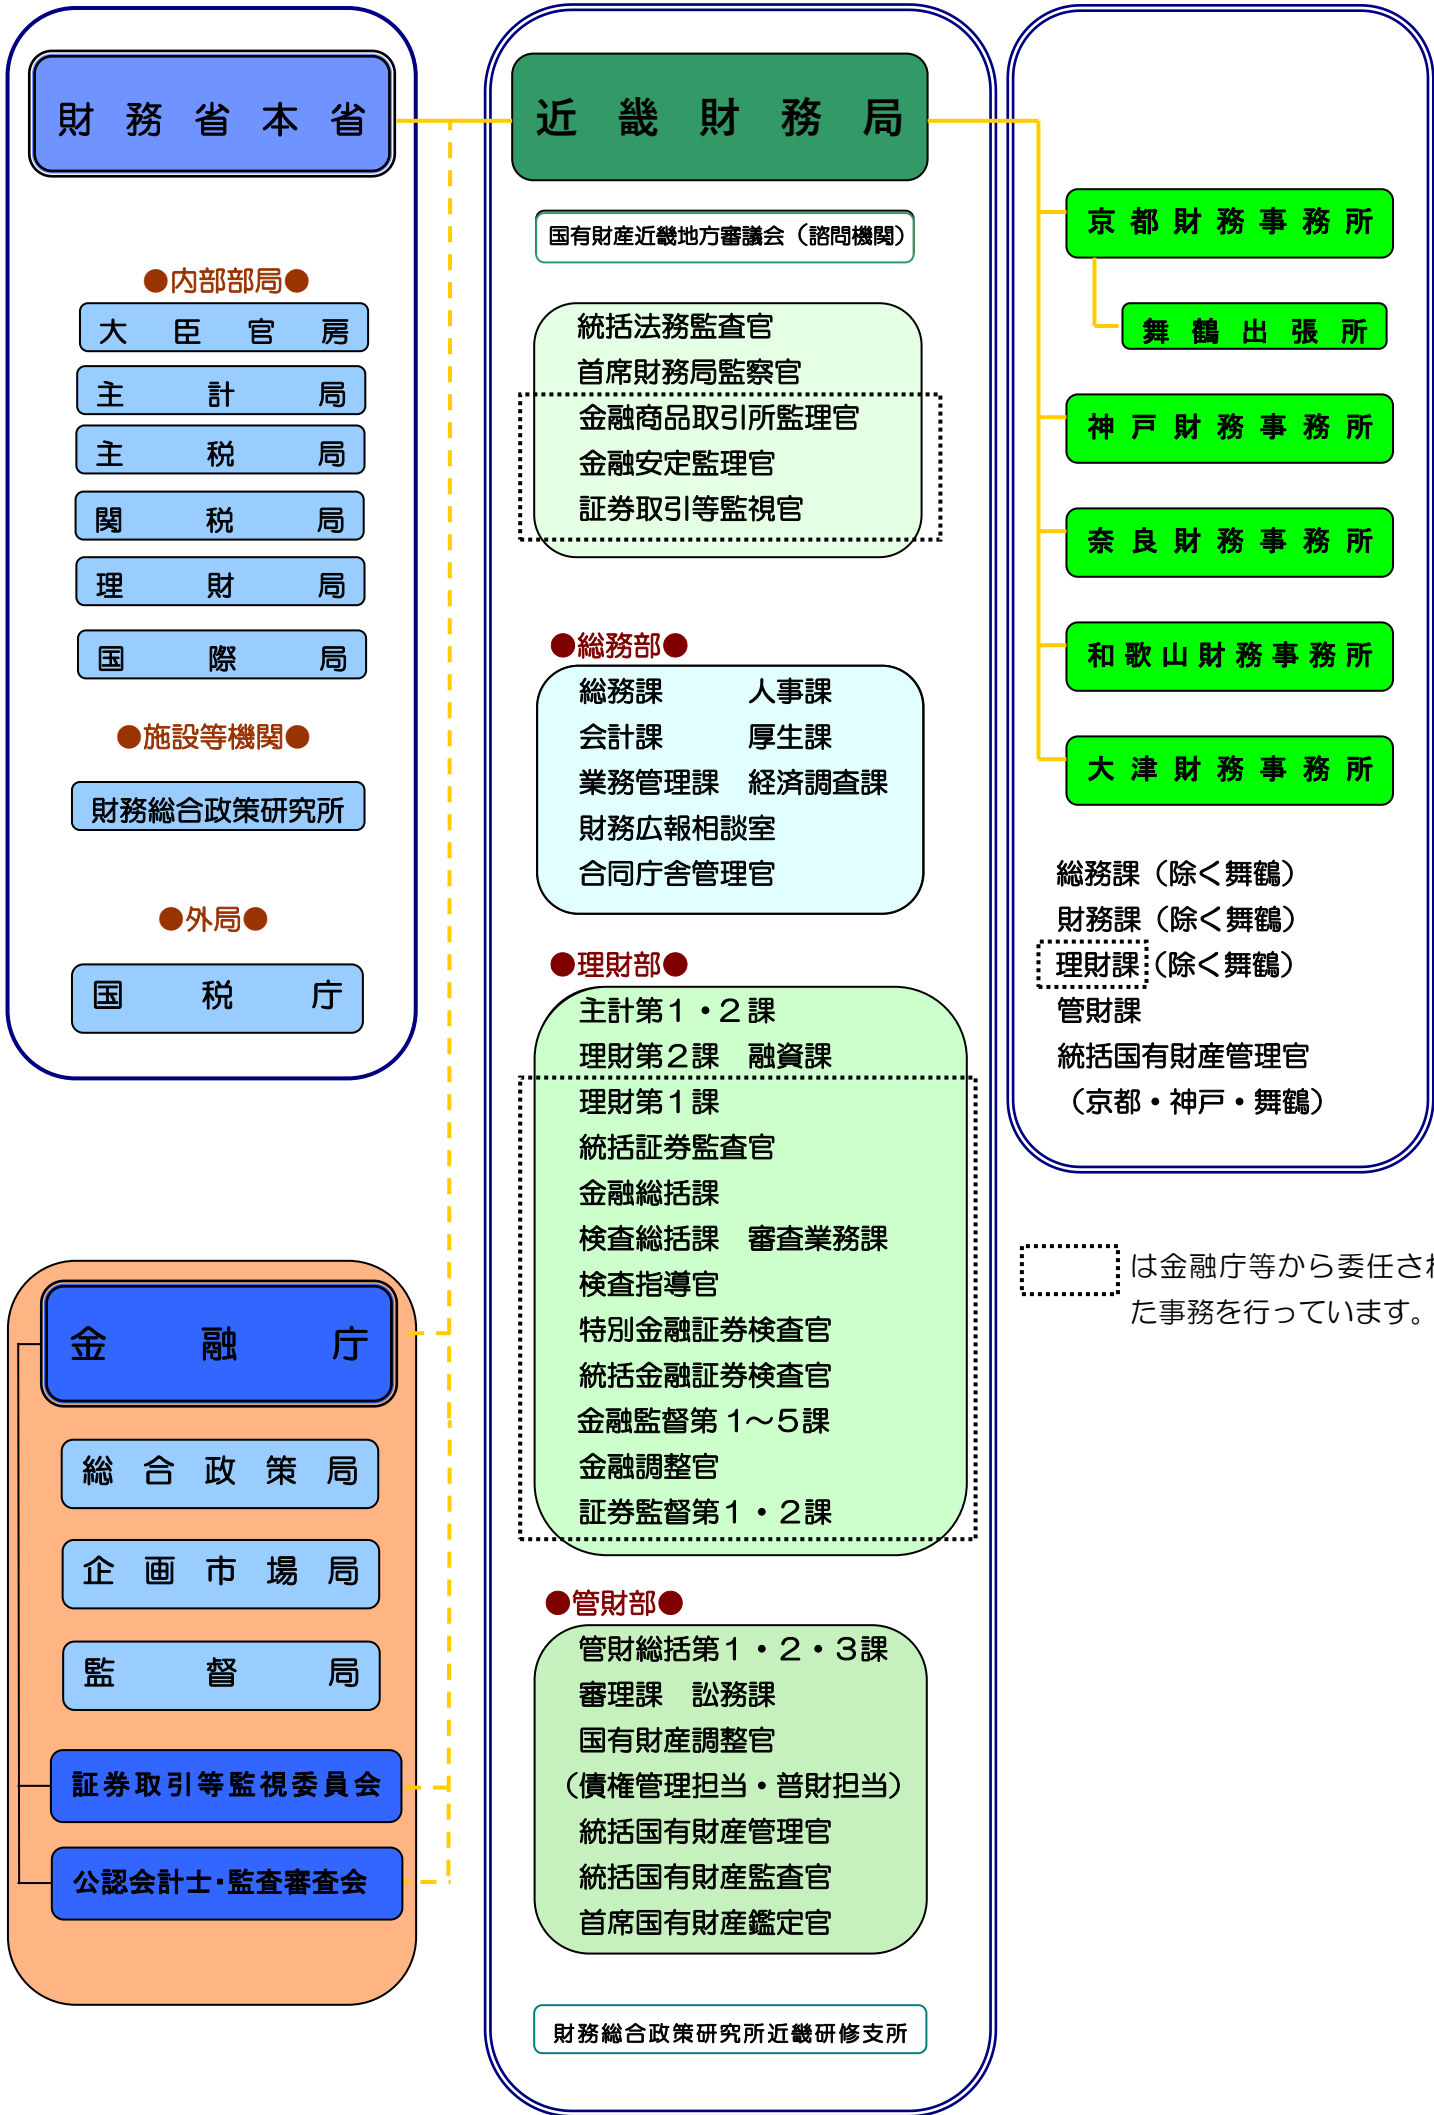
財務省本省

●内部部局●
大臣官房
主計局
主税局
関税局
理財局
国際局

●施設等機関●
財務総合政策研究所

●外局●
国税庁

金融庁
総合政策局
企画市場局
監督局
証券取引等監視委員会
公認会計士・監査審査会

近畿財務局

国有財産近畿地方審議会（諮問機関）

統括法務監査官
首席財務局監察官
金融商品取引所監理官
金融安定監理官
証券取引等監視官

●総務部●
総務課　人事課
会計課　厚生課
業務管理課　経済調査課
財務広報相談室
合同庁舎管理官

●理財部●
主計第１・２課
理財第２課　融資課
理財第１課
統括証券監査官
金融総括課
検査総括課　審査業務課
検査指導官
特別金融証券検査官
統括金融証券検査官
金融監督第１～５課
金融調整官
証券監督第１・２課

●管財部●
管財総括第１・２・３課
審理課　訟務課
国有財産調整官
（債権管理担当・普財担当）
統括国有財産管理官
統括国有財産監査官
首席国有財産鑑定官

財務総合政策研究所近畿研修支所

京都財務事務所
舞鶴出張所
神戸財務事務所
奈良財務事務所
和歌山財務事務所
大津財務事務所

総務課（除く舞鶴）
財務課（除く舞鶴）
理財課（除く舞鶴）
管財課
統括国有財産管理官
（京都・神戸・舞鶴）

は金融庁等から委任さ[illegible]た事務を行っています。